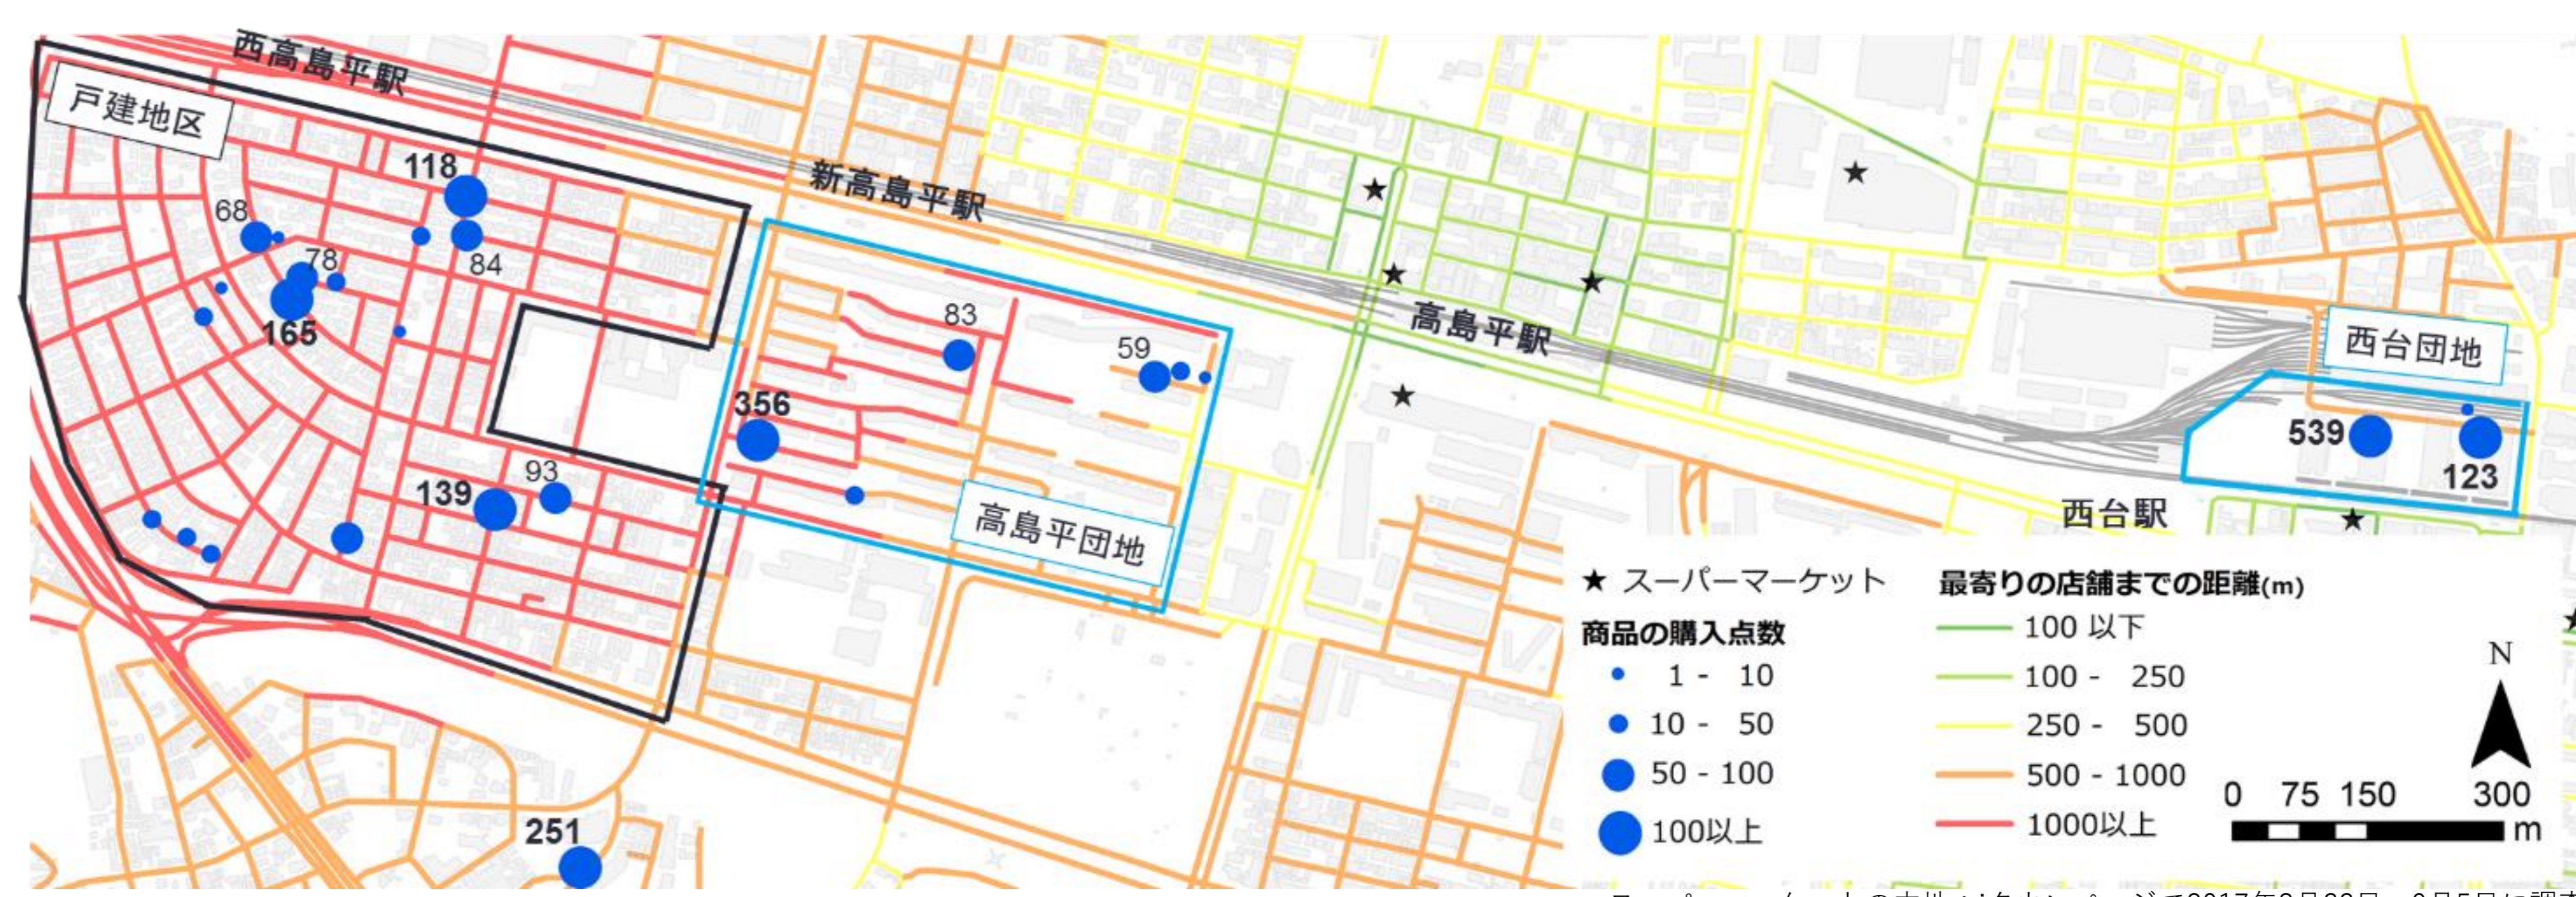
西高島平駅

戸建地区

118

68

78

84

165

新高島平駅

83

59

356

93

139

高島平駅

高島平団地

西台団地

539

123

西台駅

251

★ スーパーマーケット

商品の購入点数

1 - 10

10 - 50

50 - 100

100以上

最寄りの店舗までの距離(m)

100 以下

100 - 250

250 - 500

500 - 1000

1000以上

N

0 75 150 300 m

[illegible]